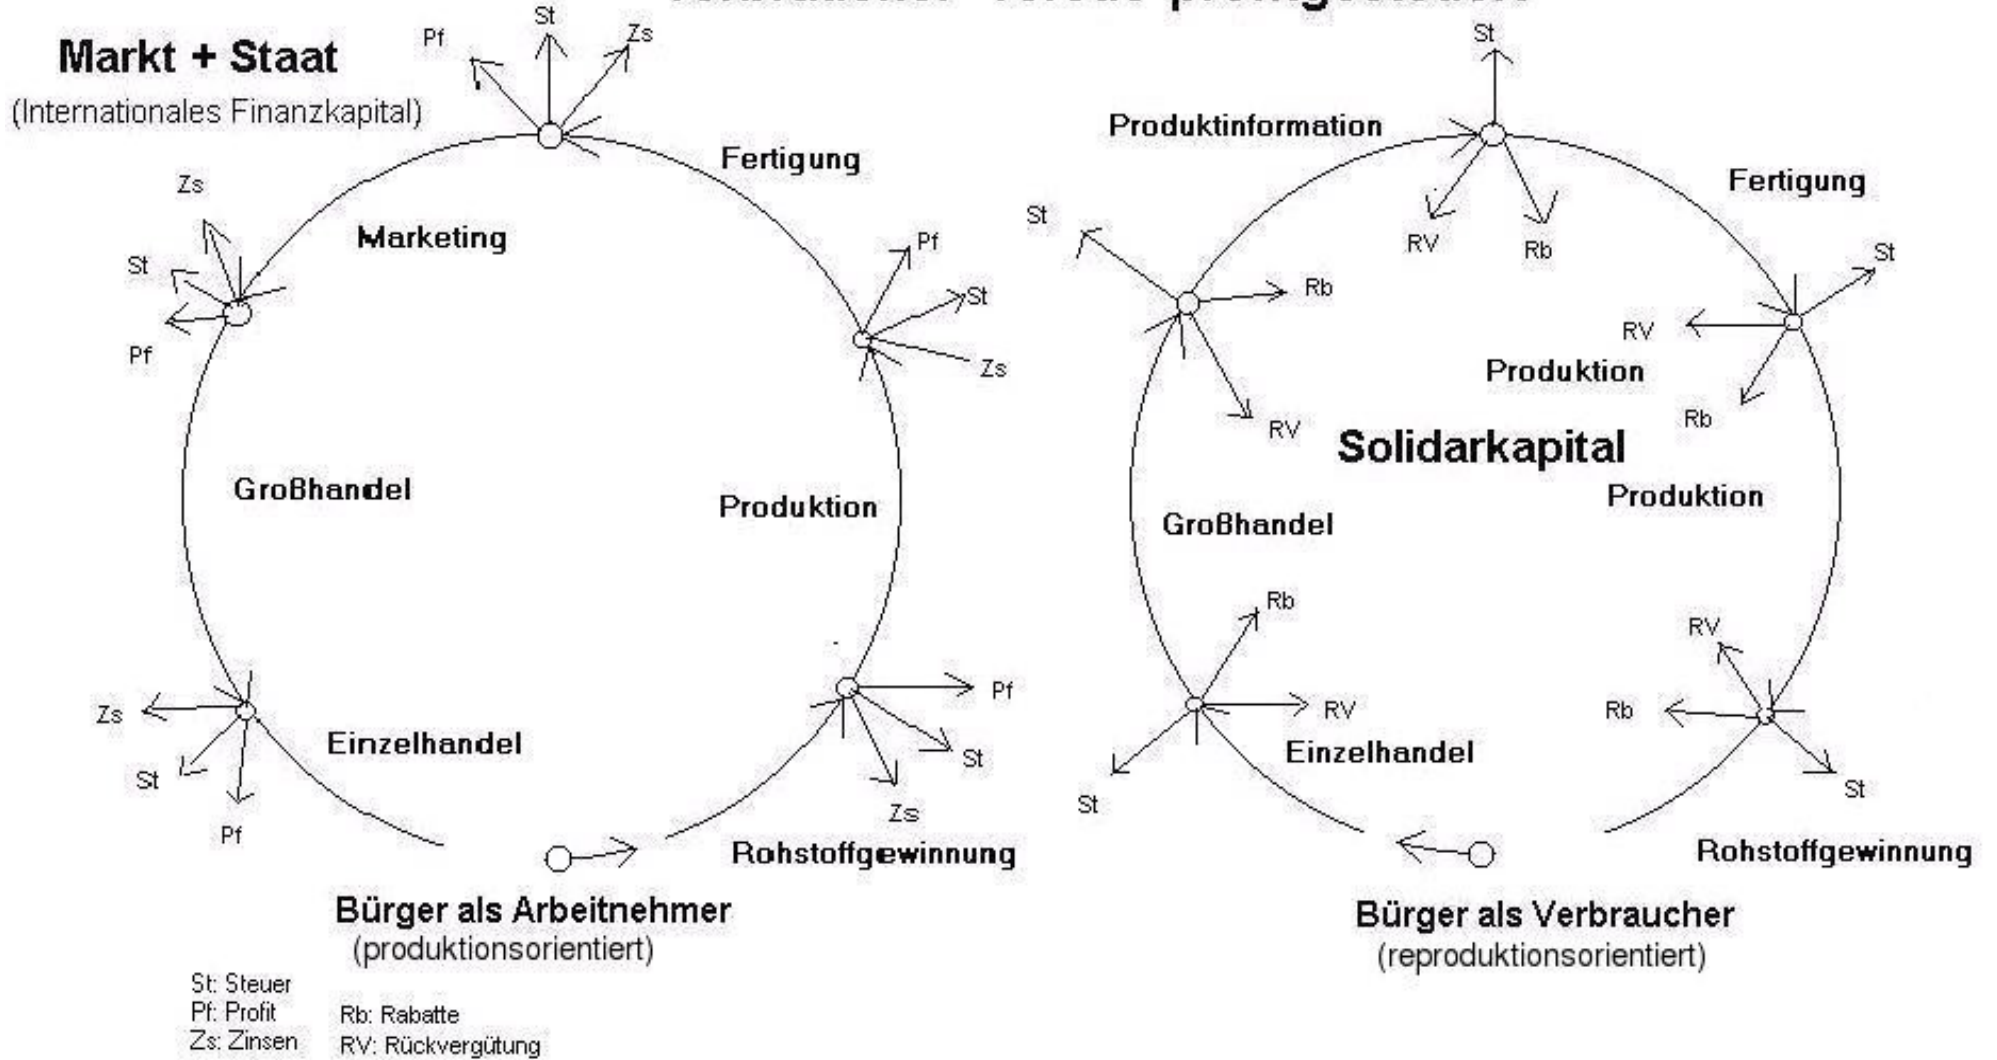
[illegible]

Markt + Staat
(Internationales Finanzkapital)

St
Pf
Zs

Fertigung

Zs
St
Pf
Marketing

Pf
St
Zs

Großhandel

Produktion

Zs
St
Pf
Einzelhandel

Pf
St
Zs

Rohstoffgewinnung

Bürger als Arbeitnehmer
(produktionsorientiert)

St: Steuer
Pf: Profit
Zs: Zinsen

Rb: Rabatte
RV: Rückvergütung

St
Produktinformation
RV
Rb

Fertigung

St
Rb
RV

St
RV
Rb
Produktion

Solidarkapital

Produktion

Großhandel

Rb
RV
St
Einzelhandel

RV
Rb
St

Rohstoffgewinnung

Bürger als Verbraucher
(reproduktionsorientiert)